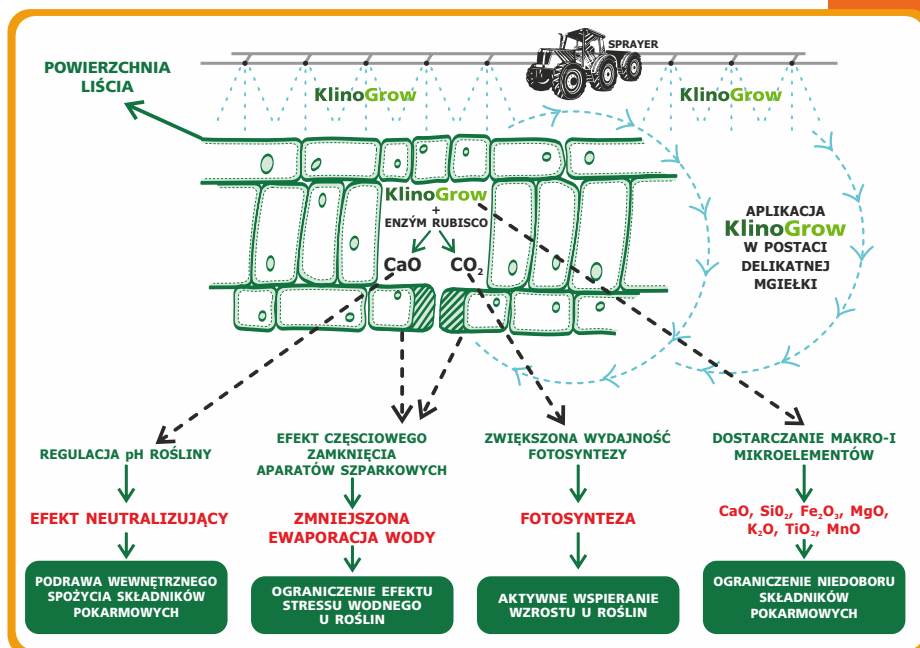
SPRAYER

POWIERZCHNIA LIŚCIA

KlinoGrow

KlinoGrow

KlinoGrow + ENZYM RUBISCO

CaO

$CO_2$

APLIKACJA KlinoGrow W POSTACI DELIKATNEJ MGIEŁKI

REGULACJA pH ROŚLINY

EFEKT NEUTRALIZUJĄCY

PODRAWA WEWNĘTRZNEGO SPOŻYCIA SKŁADNIKÓW POKARMOWYCH

EFEKT CZĘSCIOWEGO ZAMKNIĘCIA APARATÓW SZPARKOWYCH

ZMNIEJSZONA EWAPORACJA WODY

OGRANICZENIE EFEKTU STRESSU WODNEGO U ROŚLIN

ZWIĘKSZONA WYDAJNOŚĆ FOTOSYNTEZY

FOTOSYNTEZA

AKTYWNE WSPIERANIE WZROSTU U ROŚLIN

DOSTARCZANIE MAKRO-I MIKROELEMENTÓW

CaO, $SiO_2$, $Fe_2O_3$, MgO, $K_2O$, $TiO_2$, MnO

OGRANICZENIE NIEDOBORU SKŁADNIKÓW POKARMOWYCH